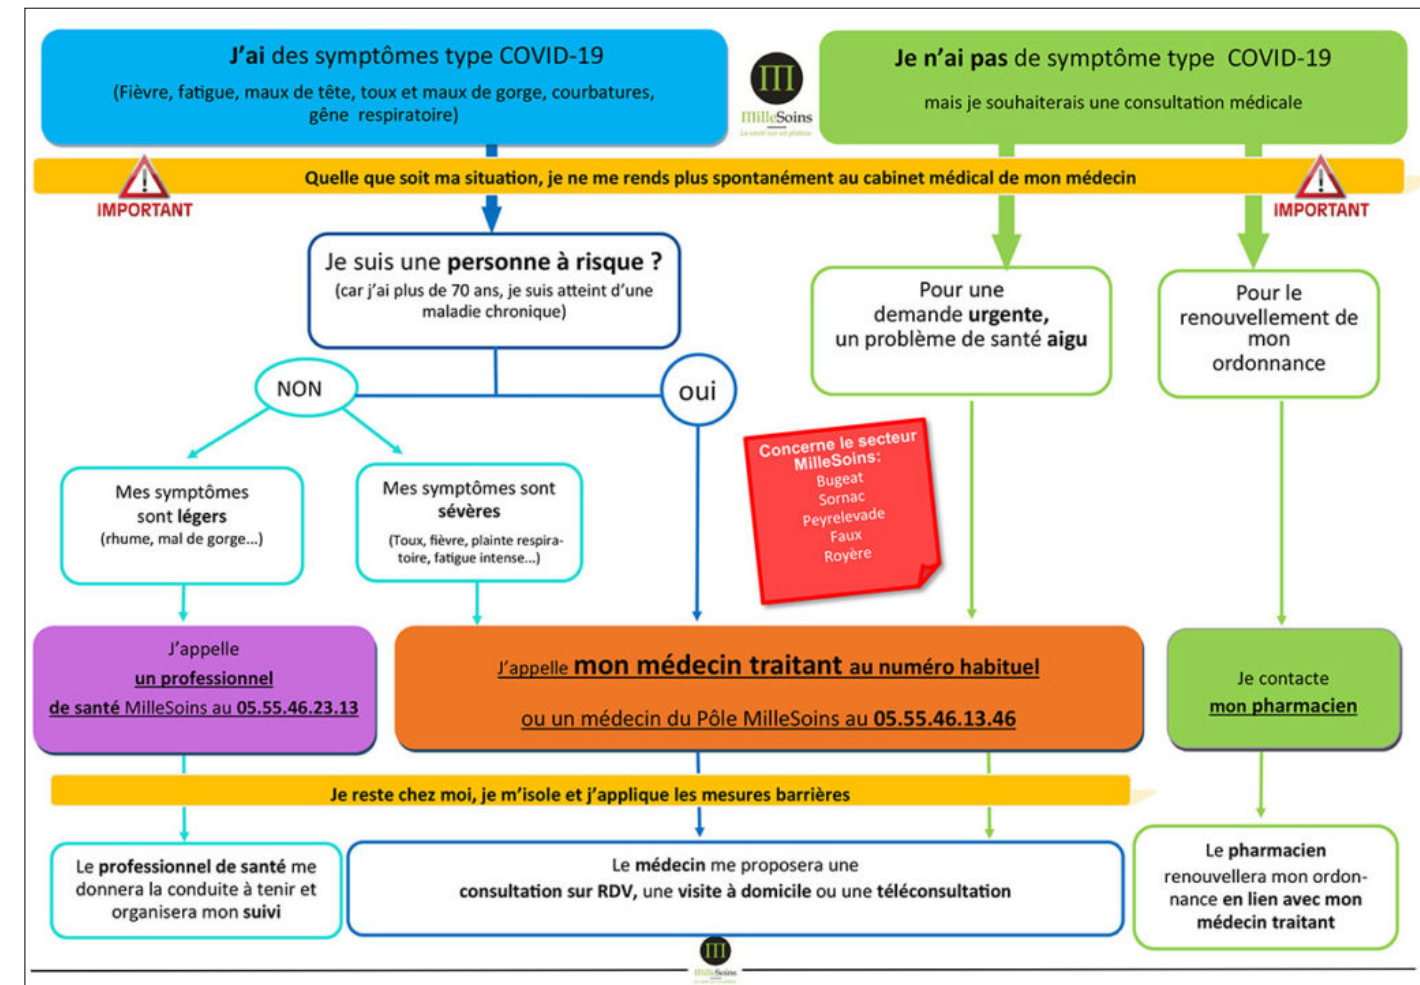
J'ai des symptômes type COVID-19
(Fièvre, fatigue, maux de tête, toux et maux de gorge, courbatures, gêne respiratoire)

MilleSoins

Je n'ai pas de symptôme type COVID-19
mais je souhaiterais une consultation médicale

Quelle que soit ma situation, je ne me rends plus spontanément au cabinet médical de mon médecin

IMPORTANT

IMPORTANT

Je suis une personne à risque ?
(car j'ai plus de 70 ans, je suis atteint d'une maladie chronique)

Pour une demande urgente, un problème de santé aigu

Pour le renouvellement de mon ordonnance

NON

oui

Concerne le secteur MilleSoins:
Bugeat
Sornac
Peyrelevade
Faux
Royère

Mes symptômes sont légers
(rhume, mal de gorge...)

Mes symptômes sont sévères
(Toux, fièvre, plainte respiratoire, fatigue intense...)

J'appelle un professionnel de santé MilleSoins au 05.55.46.23.13

J'appelle mon médecin traitant au numéro habituel
ou un médecin du Pôle MilleSoins au 05.55.46.13.46

Je contacte mon pharmacien

Je reste chez moi, je m'isole et j'applique les mesures barrières

Le professionnel de santé me donnera la conduite à tenir et organisera mon suivi

Le médecin me proposera une consultation sur RDV, une visite à domicile ou une téléconsultation

Le pharmacien renouvellera mon ordonnance en lien avec mon médecin traitant

MilleSoins